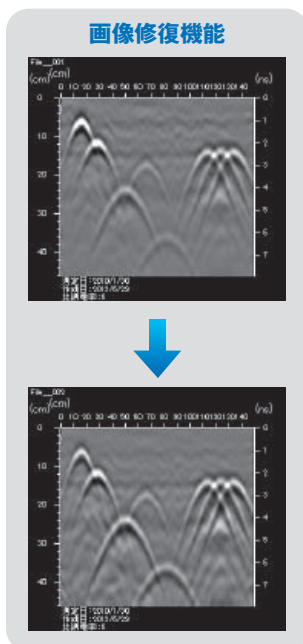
画像修復機能

File_001
(cm) (cm)
0 10 20 30 40 50 60 70 80 90 100 110 120 130 140
(ns)
0
10
20
30
40
0
1
2
3
4
5
6
7
測定日 :2013/1/30
作成日 :2013/5/29
比誘電率 :6

File_002
(cm) (cm)
0 10 20 30 40 50 60 70 80 90 100 110 120 130 140
(ns)
0
10
20
30
40
0
1
2
3
4
5
6
7
測定日 :2013/1/30
作成日 :2013/5/29
比誘電率 :6